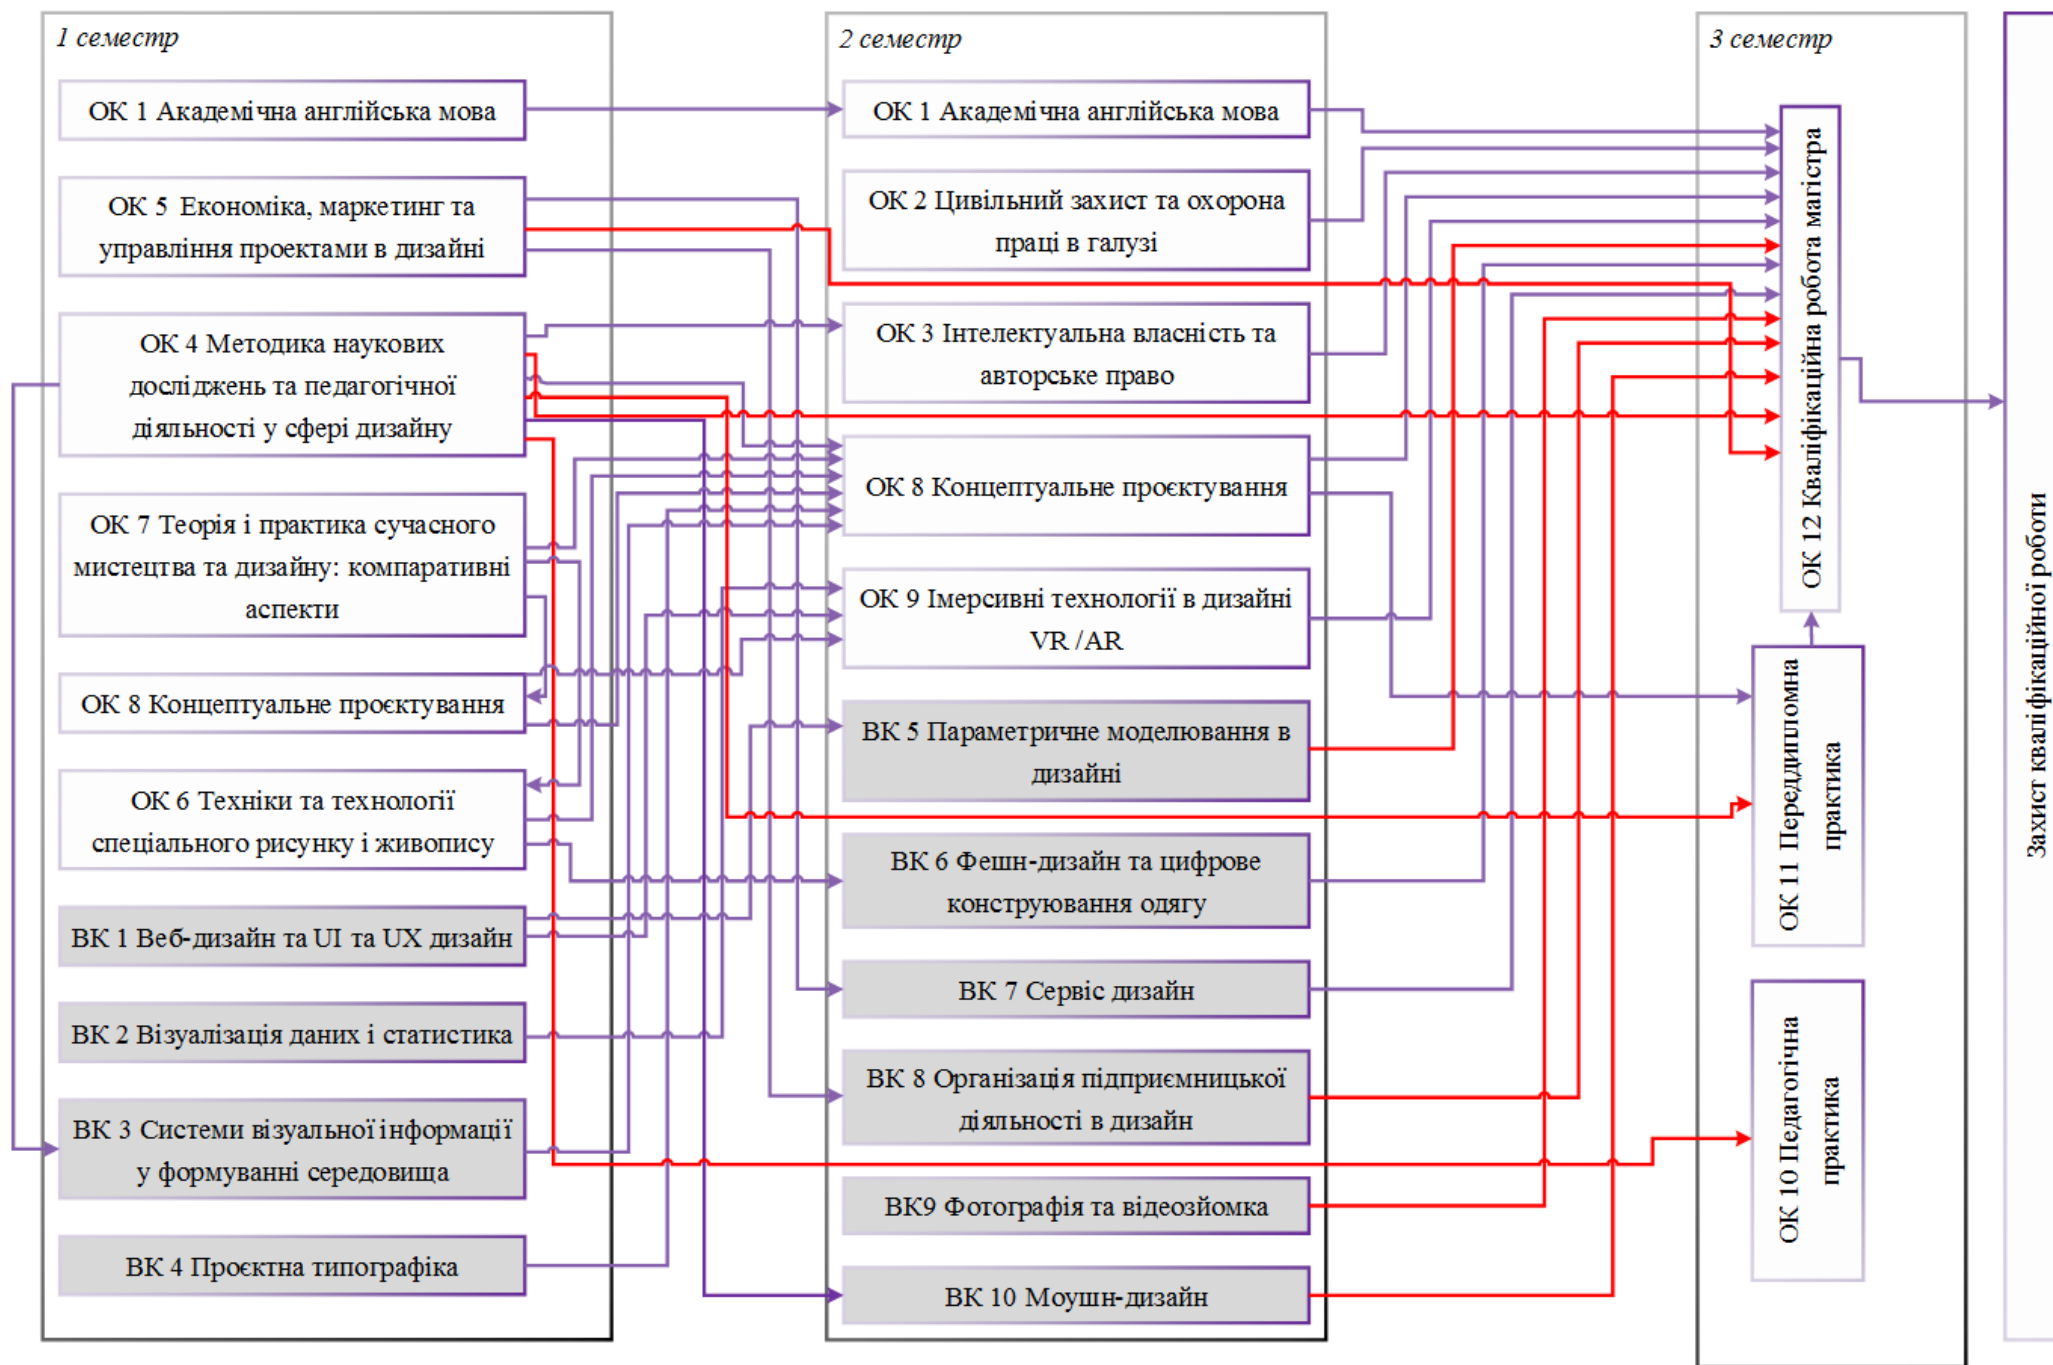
1 семестр

ОК 1 Академічна англійська мова

ОК 5 Економіка, маркетинг та управління проектами в дизайні

ОК 4 Методика наукових досліджень та педагогічної діяльності у сфері дизайну

ОК 7 Теорія і практика сучасного мистецтва та дизайну: компаративні аспекти

ОК 8 Концептуальне проєктування

ОК 6 Техніки та технології спеціального рисунку і живопису

ВК 1 Веб-дизайн та UI та UX дизайн

ВК 2 Візуалізація даних і статистика

ВК 3 Системи візуальної інформації у формуванні середовища

ВК 4 Проєктна типографіка

2 семестр

ОК 1 Академічна англійська мова

ОК 2 Цивільний захист та охорона праці в галузі

ОК 3 Інтелектуальна власність та авторське право

ОК 8 Концептуальне проєктування

ОК 9 Імерсивні технології в дизайні VR / AR

ВК 5 Параметричне моделювання в дизайні

ВК 6 Фешн-дизайн та цифрове конструювання одягу

ВК 7 Сервіс дизайн

ВК 8 Організація підприємницької діяльності в дизайн

ВК9 Фотографія та відеозйомка

ВК 10 Моушн-дизайн

3 семестр

ОК 12 Кваліфікаційна робота магістра

ОК 11 Переддипломна практика

ОК 10 Педагогічна практика

Захист кваліфікаційної роботи